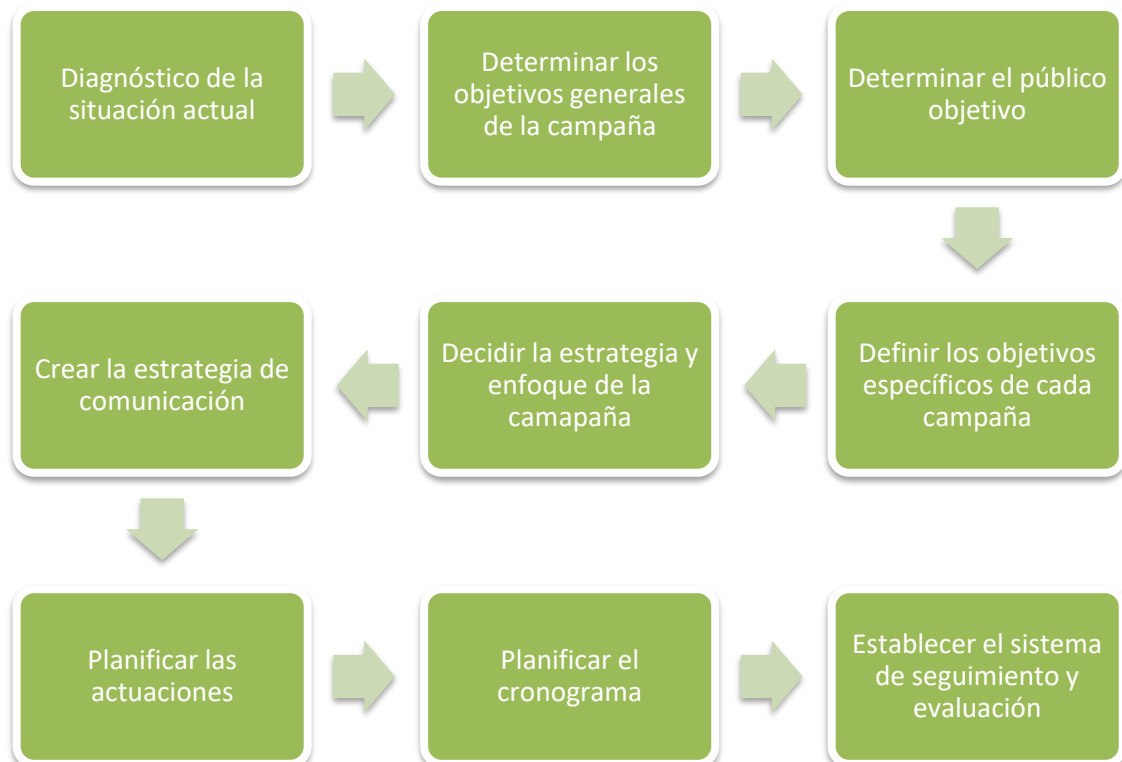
Diagnóstico de la situación actual

Determinar los objetivos generales de la campaña

Determinar el público objetivo

Definir los objetivos específicos de cada campaña

Decidir la estrategia y enfoque de la camapaña

Crear la estrategia de comunicación

Planificar las actuaciones

Planificar el cronograma

Establecer el sistema de seguimiento y evaluación